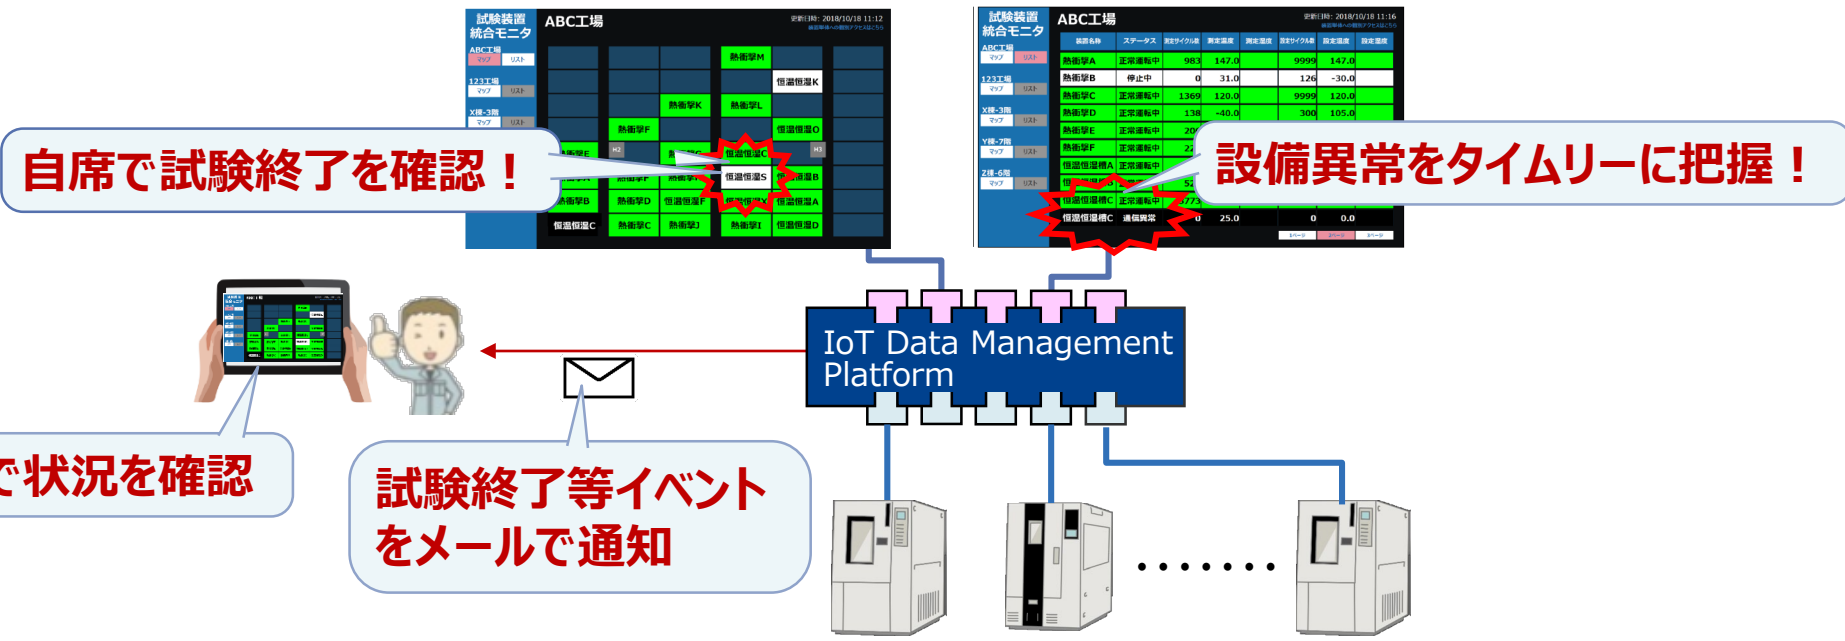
試験装置
統合モニタ
ABC工場
マップ リスト
123工場
マップ リスト
X棟-3階
マップ リスト

ABC工場
更新日時: 2018/10/18 11:12

熱衝撃M
恒温恒湿K
熱衝撃K
熱衝撃L
熱衝撃F
恒温恒湿O
恒温恒湿C
恒温恒湿S
恒温恒湿B
熱衝撃B
熱衝撃D
恒温恒湿F
恒温恒湿A
恒温恒湿C
熱衝撃C
熱衝撃J
熱衝撃I
恒温恒湿D

自席で試験終了を確認！

試験装置
統合モニタ
ABC工場
マップ リスト
123工場
マップ リスト
X棟-3階
マップ リスト
Y棟-7階
マップ リスト
Z棟-6階
マップ リスト

ABC工場
更新日時: 2018/10/18 11:16

| 装置名称 | ステータス | | | | | | |
|---|---|---|---|---|---|---|---|
| 熱衝撃A | 正常運転中 | 983 | 147.0 | | | 9999 | 147.0 |
| 熱衝撃B | 停止中 | 0 | 31.0 | | | 126 | -30.0 |
| 熱衝撃C | 正常運転中 | 1369 | 120.0 | | | 9999 | 120.0 |
| 熱衝撃D | 正常運転中 | 138 | -40.0 | | | 300 | 105.0 |
| 熱衝撃E | 正常運転中 | | | | | | |
| 熱衝撃F | 正常運転中 | | | | | | |
| 恒温恒湿槽A | 正常運転中 | | | | | | |
| 恒温恒湿槽C | 正常運転中 | | | | | | |
| 恒温恒湿槽C | 通信異常 | 0 | 25.0 | | | 0 | 0.0 |

設備異常をタイムリーに把握！

IoT Data Management Platform

で状況を確認

試験終了等イベントをメールで通知

・・・・・・・